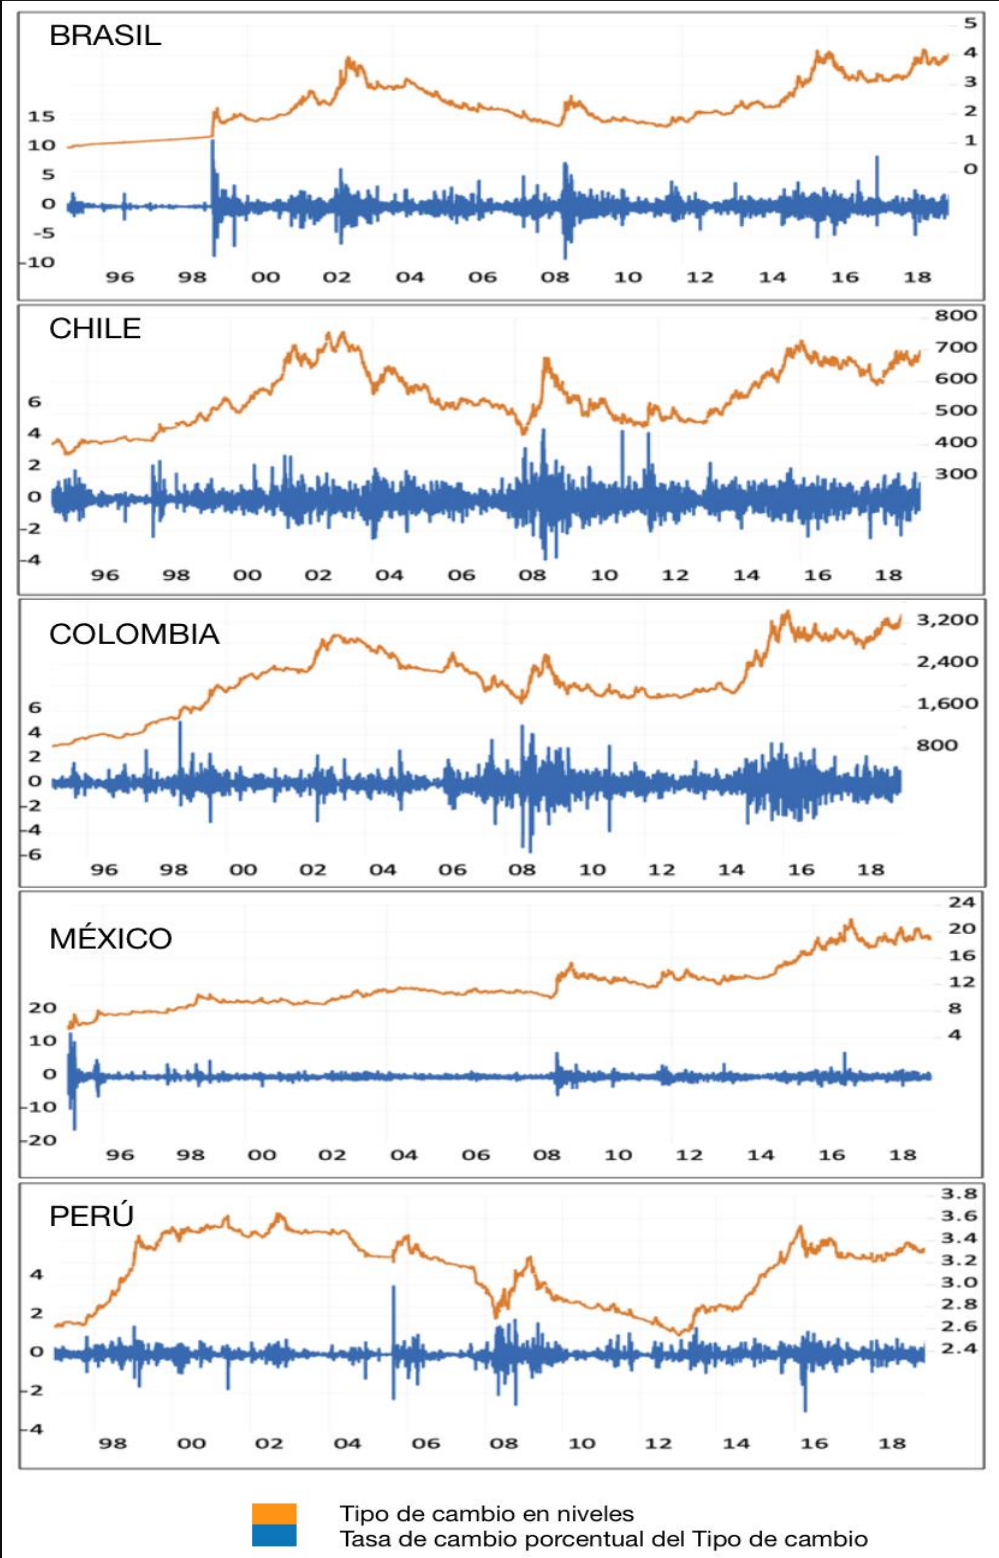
BRASIL

5
4
3
2
1
0

15
10
5
0
-5
-10

96 98 00 02 04 06 08 10 12 14 16 18

CHILE

800
700
600
500
400
300

6
4
2
0
-2
-4

96 98 00 02 04 06 08 10 12 14 16 18

COLOMBIA

3,200
2,400
1,600
800

6
4
2
0
-2
-4
-6

96 98 00 02 04 06 08 10 12 14 16 18

MÉXICO

24
20
16
12
8
4

20
10
0
-10
-20

96 98 00 02 04 06 08 10 12 14 16 18

PERÚ

3.8
3.6
3.4
3.2
3.0
2.8
2.6
2.4

4
2
0
-2
-4

98 00 02 04 06 08 10 12 14 16 18

Tipo de cambio en niveles
Tasa de cambio porcentual del Tipo de cambio